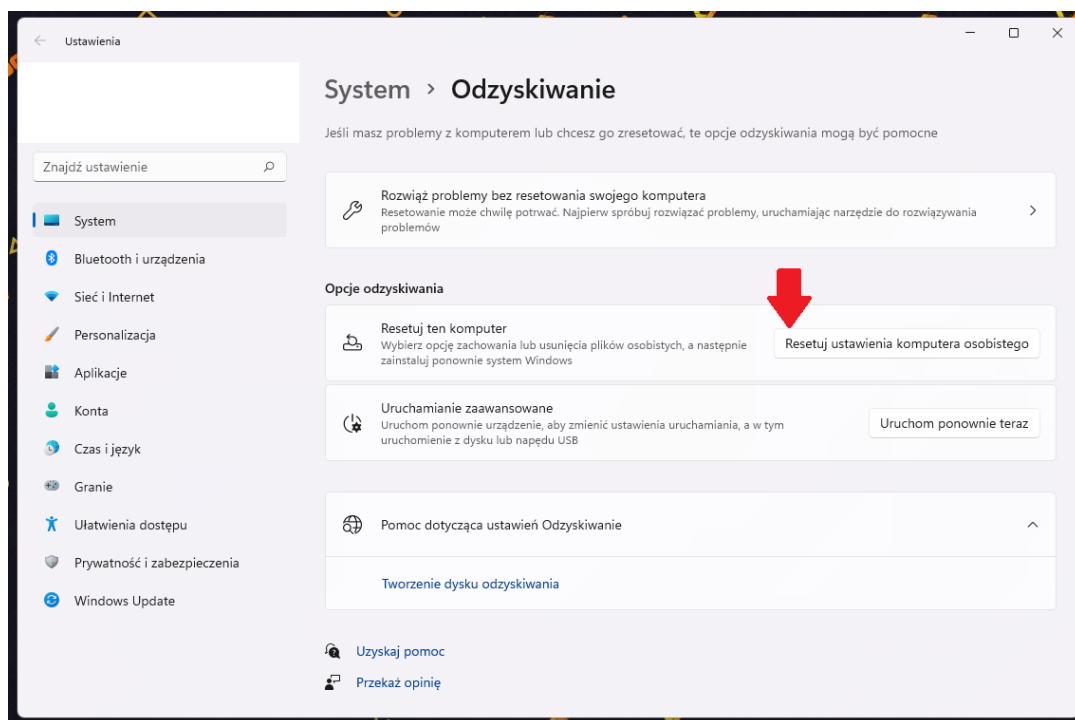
Ustawienia

Znajdź ustawienie

System
Bluetooth i urządzenia
Sieć i Internet
Personalizacja
Aplikacje
Konta
Czas i język
Granie
Ułatwienia dostępu
Prywatność i zabezpieczenia
Windows Update

System › Odzyskiwanie

Jeśli masz problemy z komputerem lub chcesz go zresetować, te opcje odzyskiwania mogą być pomocne

Rozwiąż problemy bez resetowania swojego komputera
Resetowanie może chwilę potrwać. Najpierw spróbuj rozwiązać problemy, uruchamiając narzędzie do rozwiązywania problemów

Opcje odzyskiwania

Resetuj ten komputer
Wybierz opcję zachowania lub usunięcia plików osobistych, a następnie zainstaluj ponownie system Windows
Resetuj ustawienia komputera osobistego

Uruchamianie zaawansowane
Uruchom ponownie urządzenie, aby zmienić ustawienia uruchamiania, a w tym uruchomienie z dysku lub napędu USB
Uruchom ponownie teraz

Pomoc dotycząca ustawień Odzyskiwanie

Tworzenie dysku odzyskiwania

Uzyskaj pomoc
Przekaż opinię